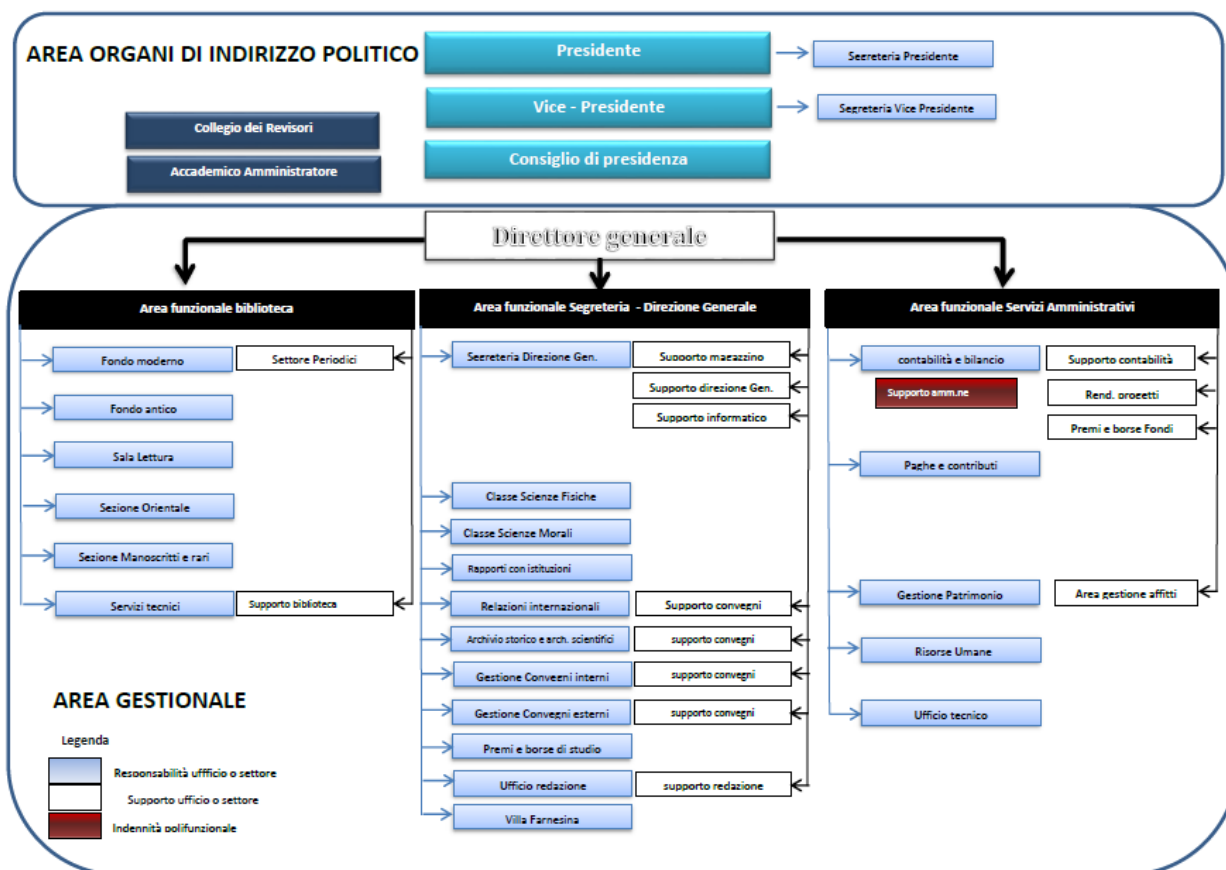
AREA ORGANI DI INDIRIZZO POLITICO

Presidente

Segreteria Presidente

Vice - Presidente

Segreteria Vice Presidente

Collegio dei Revisori

Accademico Amministratore

Consiglio di presidenza

Direttore generale

Area funzionale biblioteca

Fondo moderno

Settore Periodici

Fondo antico

Sala Lettura

Sezione Orientale

Sezione Manoscritti e rari

Servizi tecnici

Supporto biblioteca

Area funzionale Segreteria - Direzione Generale

Segreteria Direzione Gen.

Supporto magazzino

Supporto direzione Gen.

Supporto informatico

Classe Scienze Fisiche

Classe Scienze Morali

Rapporti con istituzioni

Relazioni internazionali

Supporto convegni

Archivio storico e arch. scientifici

supporto convegni

Gestione Convegni interni

supporto convegni

Gestione Convegni esterni

supporto convegni

Premi e borse di studio

Ufficio redazione

supporto redazione

Villa Farnesina

Area funzionale Servizi Amministrativi

contabilità e bilancio

Supporto contabilità

Supporto amm.ne

Rend. progetti

Premi e borse Fondi

Paghe e contributi

Gestione Patrimonio

Area gestione affitti

Risorse Umane

Ufficio tecnico

AREA GESTIONALE

Legenda

Responsabilità ufffficio o settore

Supporto ufficio o settore

Indennità polifunzionale